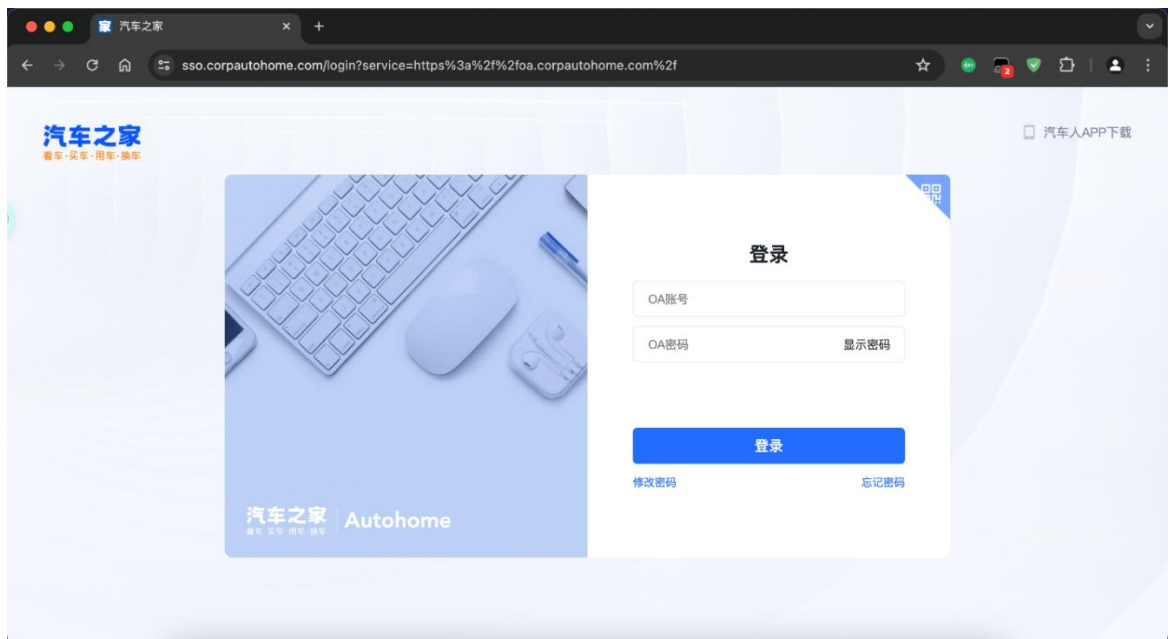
汽车之家

sso.corpautohome.com/login?service=https%3a%2f%2foa.corpautohome.com%2f

汽车之家
看车·买车·用车·换车

汽车人APP下载

汽车之家 看车·买车·用车·换车 Autohome

登录

OA账号

OA密码 显示密码

登录

修改密码 忘记密码